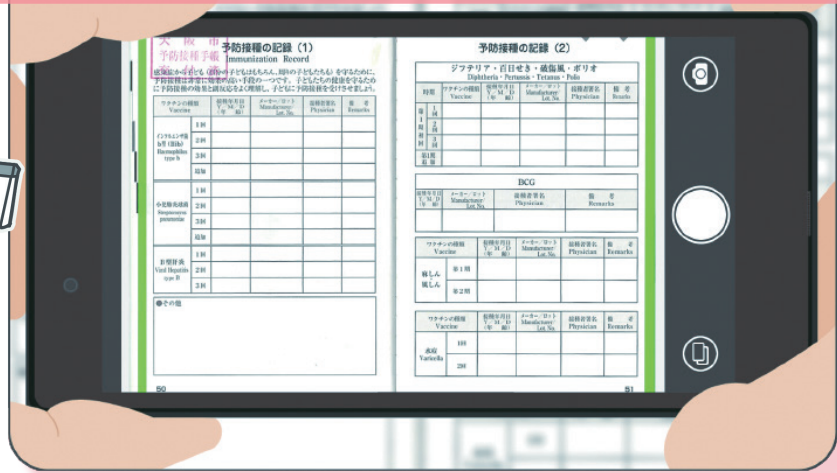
大阪市
予防接種手帳

予防接種の記録（1）
Immunization Record

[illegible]

| ワクチンの種類 Vaccine | | 接種年月日 Y M D | メーカー／ロット Manufacturer/Lot No. | 接種者署名 Physician | 備考 Remarks |
|---|---|---|---|---|---|
| インフルエンザ菌b型（Hib） Haemophilus type b | 1回 | | | | |
| | 2回 | | | | |
| | 3回 | | | | |
| | 追加 | | | | |
| 小児肺炎球菌 Streptococcus pneumoniae | 1回 | | | | |
| | 2回 | | | | |
| | 3回 | | | | |
| | 追加 | | | | |
| B型肝炎 Viral Hepatitis type B | 1回 | | | | |
| | 2回 | | | | |
| | 3回 | | | | |

●その他

50

予防接種の記録（2）

ジフテリア・百日せき・破傷風・ポリオ
Diphtheria・Pertussis・Tetanus・Polio

| 時期 | | ワクチンの種類 Vaccine | 接種年月日 Y M D | メーカー／ロット Manufacturer/Lot No. | 接種者署名 Physician | 備考 Remarks |
|---|---|---|---|---|---|---|
| 第1期初回 | 1回 | | | | | |
| | 2回 | | | | | |
| | 3回 | | | | | |
| 第1期追加 | | | | | | |

BCG

| 接種年月日 Y M D | メーカー／ロット Manufacturer/Lot No. | 接種者署名 Physician | 備考 Remarks |
|---|---|---|---|
| | | | |

| ワクチンの種類 Vaccine | | 接種年月日 Y M D | メーカー／ロット Manufacturer/Lot No. | 接種者署名 Physician | 備考 Remarks |
|---|---|---|---|---|---|
| 麻しん風しん | 第1期 | | | | |
| | 第2期 | | | | |

| ワクチンの種類 Vaccine | | 接種年月日 Y M D | メーカー／ロット Manufacturer/Lot No. | 接種者署名 Physician | 備考 Remarks |
|---|---|---|---|---|---|
| 水痘 Varicella | 1回 | | | | |
| | 2回 | | | | |

51